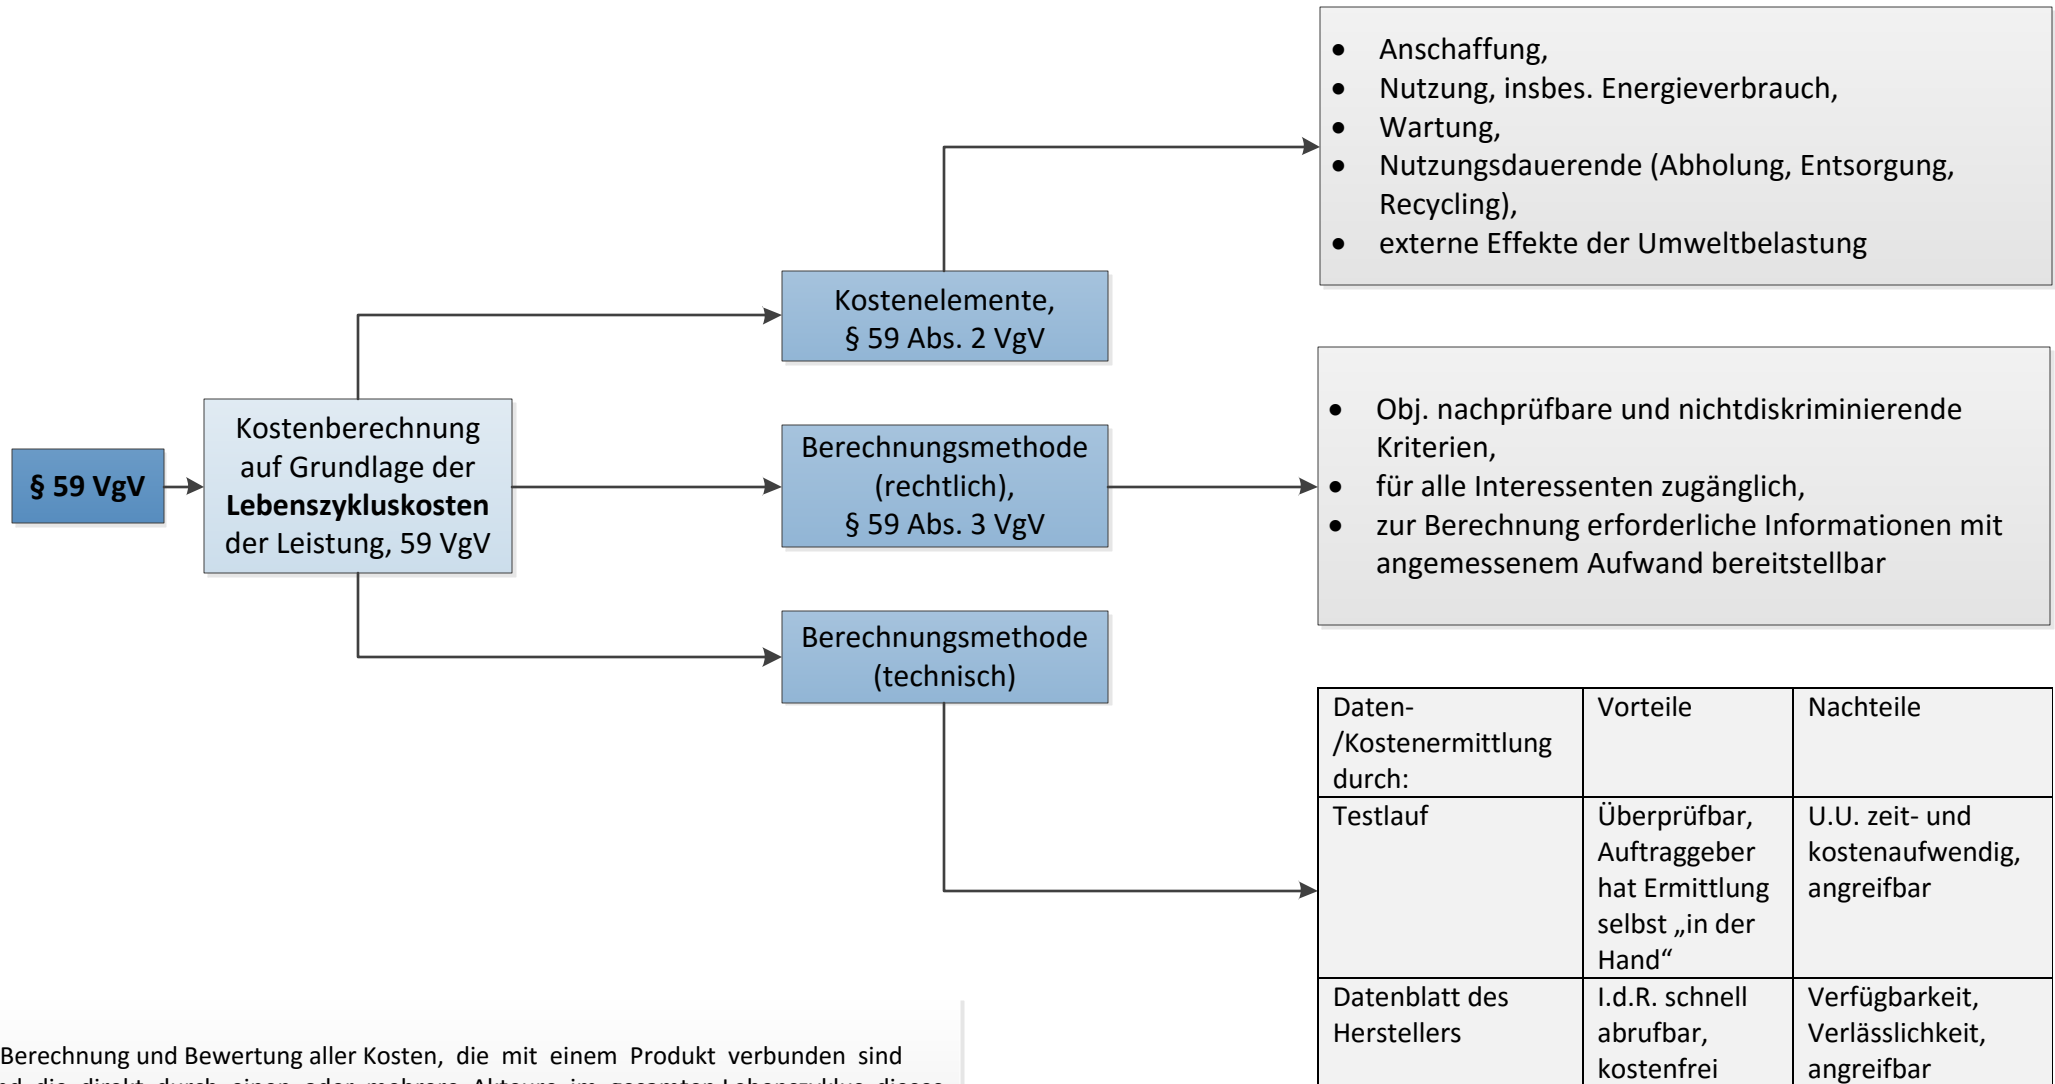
- Anschaffung,
- Nutzung, insbes. Energieverbrauch,
- Wartung,
- Nutzungsdauerende (Abholung, Entsorgung, Recycling),
- externe Effekte der Umweltbelastung

Kostenelemente, § 59 Abs. 2 VgV

§ 59 VgV

Kostenberechnung auf Grundlage der **Lebenszykluskosten** der Leistung, 59 VgV

Berechnungsmethode (rechtlich), § 59 Abs. 3 VgV

- Obj. nachprüfbare und nichtdiskriminierende Kriterien,
- für alle Interessenten zugänglich,
- zur Berechnung erforderliche Informationen mit angemessenem Aufwand bereitstellbar

Berechnungsmethode (technisch)

| Daten-/Kostenermittlung durch: | Vorteile | Nachteile |
|---|---|---|
| Testlauf | Überprüfbar, Auftraggeber hat Ermittlung selbst „in der Hand“ | U.U. zeit- und kostenaufwendig, angreifbar |
| Datenblatt des Herstellers | I.d.R. schnell abrufbar, kostenfrei | Verfügbarkeit, Verlässlichkeit, angreifbar |

Berechnung und Bewertung aller Kosten, die mit einem Produkt verbunden sind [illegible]